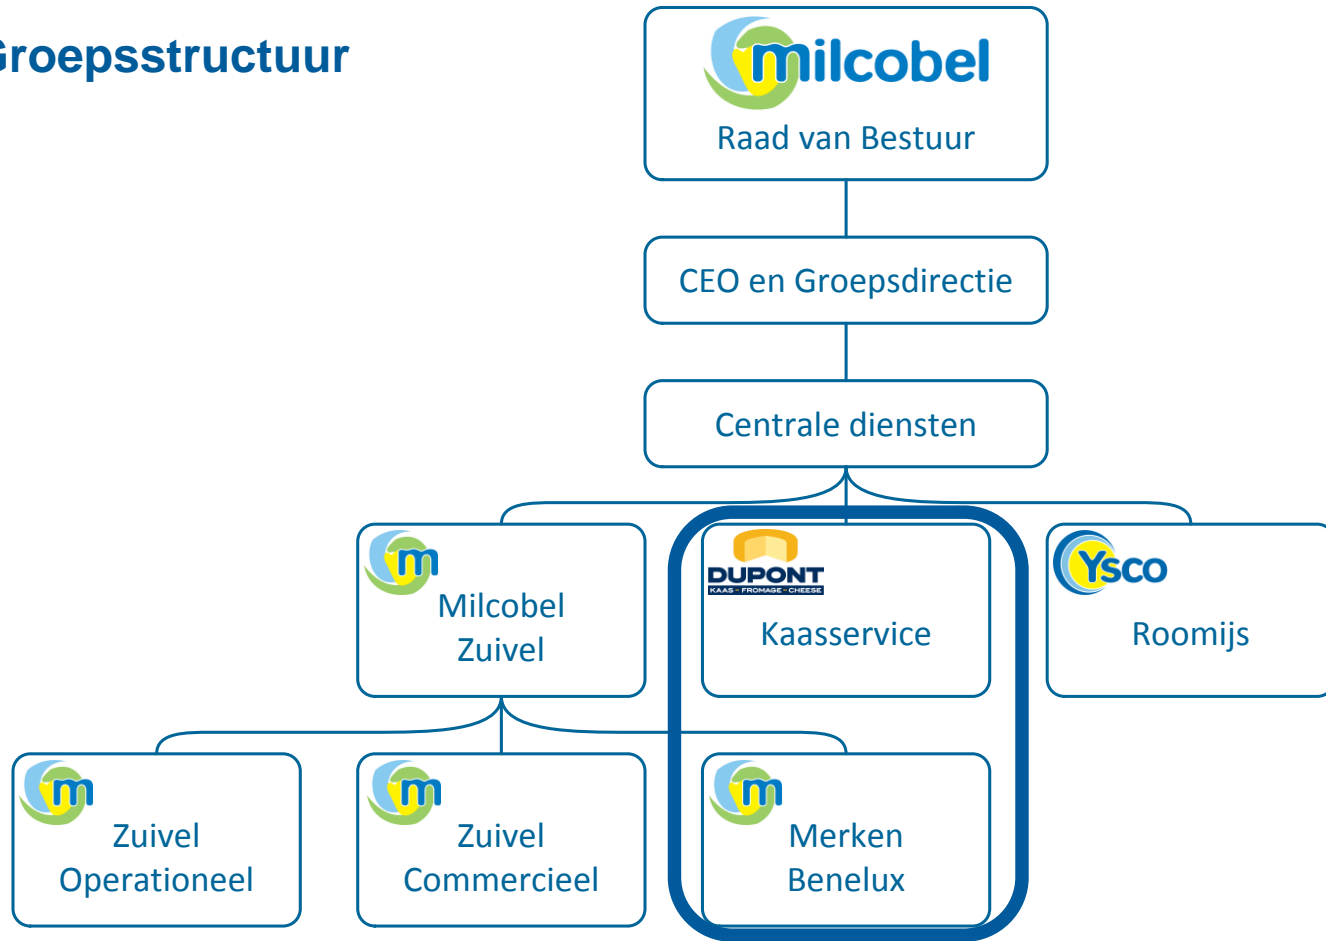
Groepsstructuur

milcobel
Raad van Bestuur

CEO en Groepsdirectie

Centrale diensten

m
Milcobel Zuivel

DUPONT
KAAS - FROMAGE - CHEESE
Kaasservice

Ysco
Roomijs

m
Zuivel Operationeel

m
Zuivel Commercieel

m
Merken Benelux